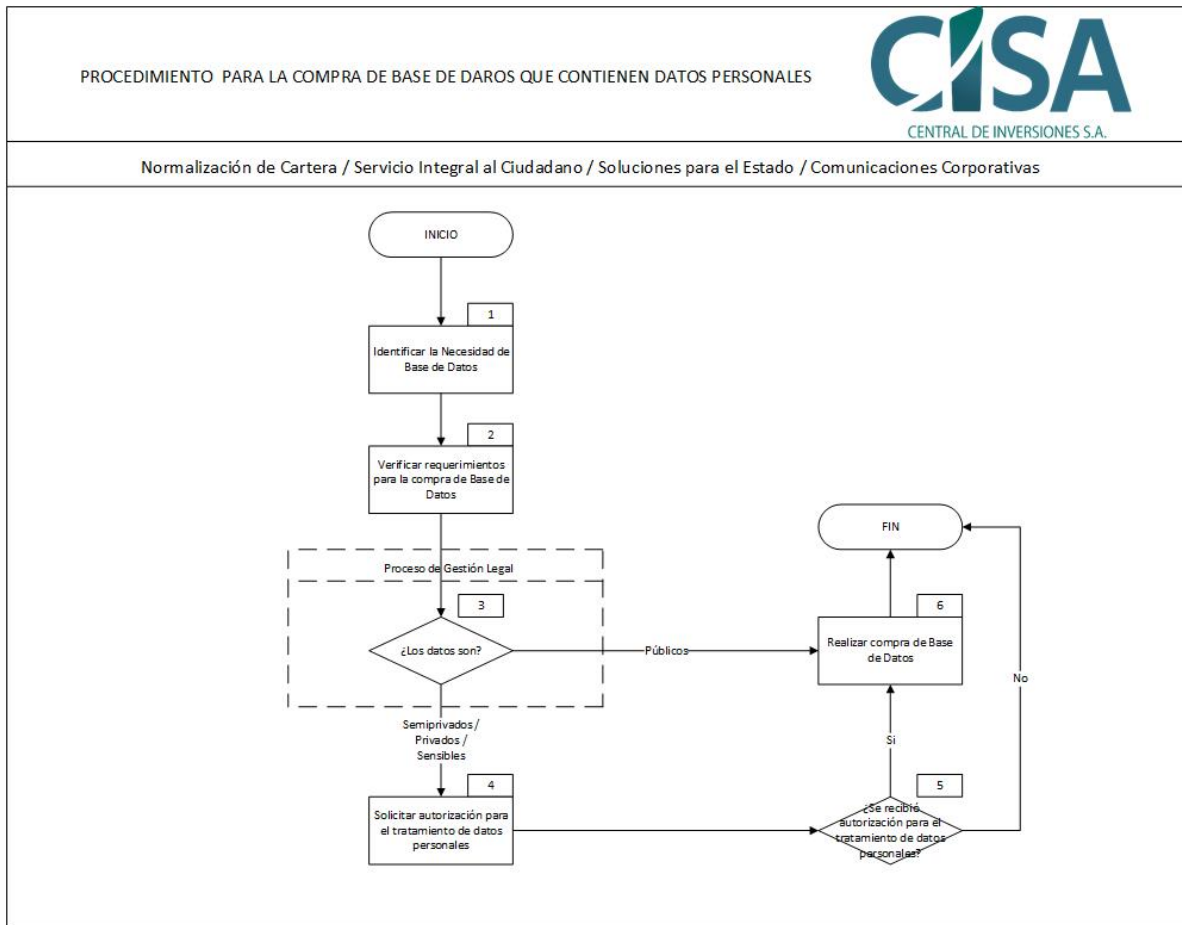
PROCEDIMIENTO PARA LA COMPRA DE BASE DE DAROS QUE CONTIENEN DATOS PERSONALES

CISA
CENTRAL DE INVERSIONES S.A.

Normalización de Cartera / Servicio Integral al Ciudadano / Soluciones para el Estado / Comunicaciones Corporativas

INICIO

1
Identificar la Necesidad de Base de Datos

2
Verificar requerimientos para la compra de Base de Datos

Proceso de Gestión Legal

3
¿Los datos son?

Públicos

Semiprivados / Privados / Sensibles

4
Solicitar autorización para el tratamiento de datos personales

5
¿Se recibió autorización para el tratamiento de datos personales?

Si

No

6
Realizar compra de Base de Datos

FIN